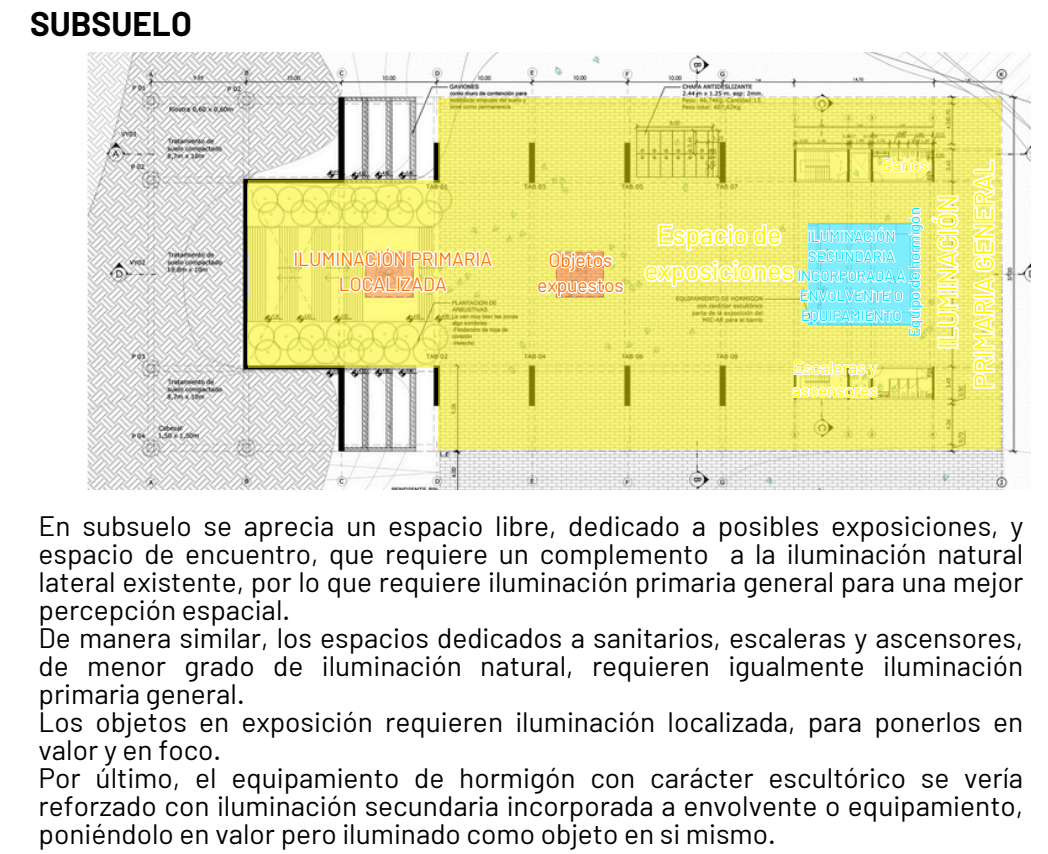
SUBSUELO

Baños

ILUMINACIÓN PRIMARIA GENERAL

Espacio de exposiciones

ILUMINACIÓN SECUNDARIA INCORPORADA A ENVOLVENTE O EQUIPAMIENTO

Equipo de hormigón

ILUMINACIÓN PRIMARIA LOCALIZADA

Objetos expuestos

Escaleras y ascensores

GAVIONES

CHAPA ANTIDESLIZANTE

EQUIPAMIENTO DE HORMIGÓN

PLANTACIÓN DE ARBUSTIVAS

Tratamiento de suelo compactado

Riostra 0,60 x 0,60m

Cabezal 1,50 x 1,50m

En subsuelo se aprecia un espacio libre, dedicado a posibles exposiciones, y espacio de encuentro, que requiere un complemento a la iluminación natural lateral existente, por lo que requiere iluminación primaria general para una mejor percepción espacial.
De manera similar, los espacios dedicados a sanitarios, escaleras y ascensores, de menor grado de iluminación natural, requieren igualmente iluminación primaria general.
Los objetos en exposición requieren iluminación localizada, para ponerlos en valor y en foco.
Por último, el equipamiento de hormigón con carácter escultórico se vería reforzado con iluminación secundaria incorporada a envolvente o equipamiento, poniéndolo en valor pero iluminado como objeto en si mismo.